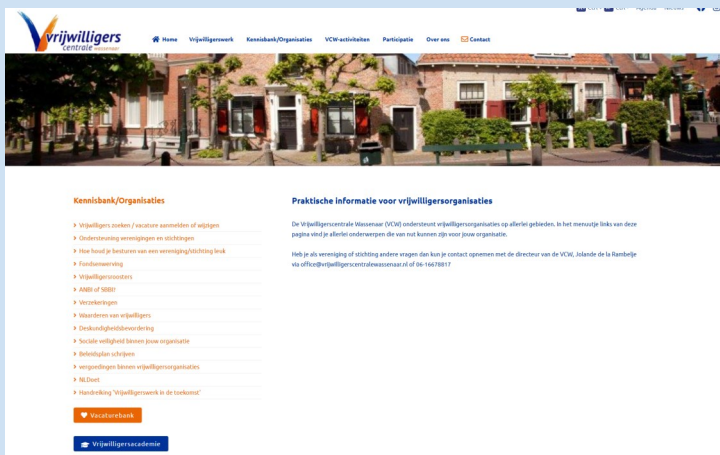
vrijwilligers centrale Wassenaar

Home Vrijwilligerswerk Kennisbank/Organisaties VCW-activiteiten Participatie Over ons Contact

Kennisbank/Organisaties

Vrijwilligers zoeken / vacature aanmelden of wijzigen
Ondersteuning verenigingen en stichtingen
Hoe houd je besturen van een vereniging/stichting leuk
Fondsenwerving
Vrijwilligersroosters
ANBI of SBBI?
Verzekeringen
Waarderen van vrijwilligers
Deskundigheidsbevordering
Sociale veiligheid binnen jouw organisatie
Beleidsplan schrijven
vergoedingen binnen vrijwilligersorganisaties
NLDoet
Handreiking 'Vrijwilligerswerk in de toekomst'

Vacaturebank

Vrijwilligersacademie

Praktische informatie voor vrijwilligersorganisaties

De Vrijwilligerscentrale Wassenaar (VCW) ondersteunt vrijwilligersorganisaties op allerlei gebieden. In het menustje links van deze pagina vind je allerlei onderwerpen die van nut kunnen zijn voor jouw organisatie.

Heb je als vereniging of stichting andere vragen dan kun je contact opnemen met de directeur van de VCW, Jolande de la Rambelje via office@vrijwilligerscentralewassenaar.nl of 06-16678817